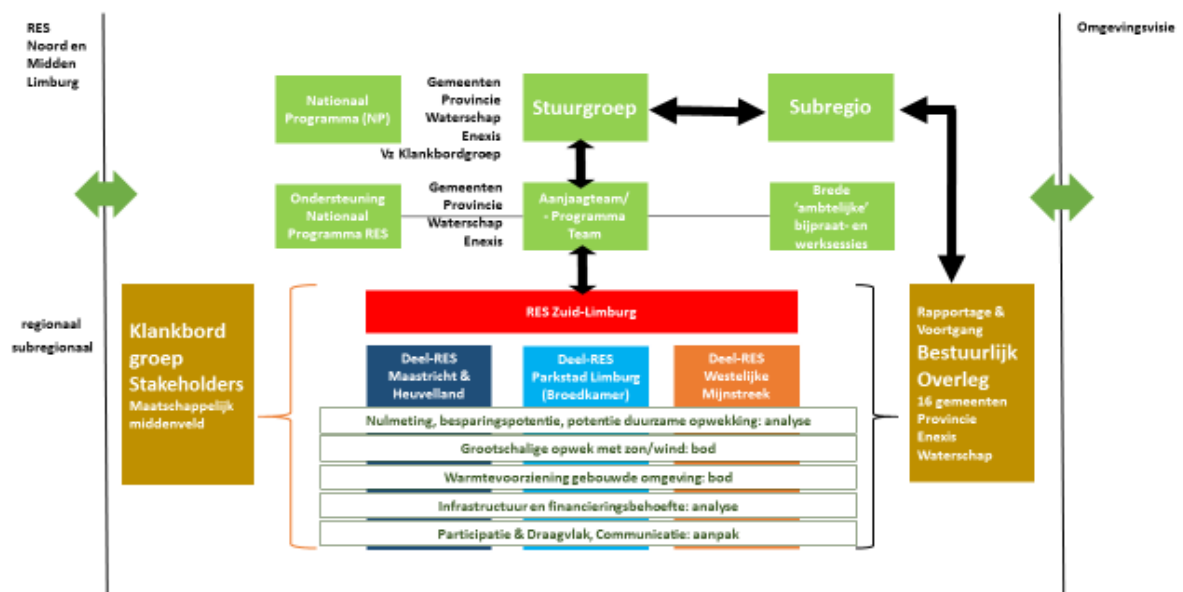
RES Noord en Midden Limburg

Omgevingsvisie

Nationaal Programma (NP)

Gemeenten
Provincie
Waterschap
Enexis
Vz Klankbordgroep

Stuurgroep

Subregio

Ondersteuning Nationaal Programma RES

Gemeenten
Provincie
Waterschap
Enexis

Aanjaagteam/ - Programma Team

Brede 'ambtelijke' bijpraat- en werksessies

regionaal

subregionaal

Klankbord groep Stakeholders
Maatschappelijk middenveld

RES Zuid-Limburg

Deel-RES Maastricht & Heuvelland

Deel-RES Parkstad Limburg (Broedkamer)

Deel-RES Westelijke Mijnstreek

Nulmeting, besparingspotentie, potentie duurzame opwekking: analyse

Grootschalige opwek met zon/wind: bod

Warmtevoorziening gebouwde omgeving: bod

Infrastructuur en financieringsbehoefte: analyse

Participatie & Draagvlak, Communicatie: aanpak

Rapportage & Voortgang
Bestuurlijk Overleg
16 gemeenten
Provincie
Enexis
Waterschap